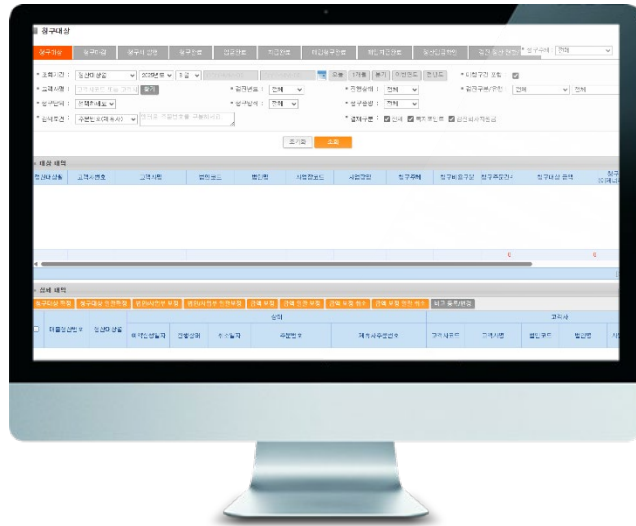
청구대상

청구가능 | 청구마감 | 청구서 생성 | 청구완료 | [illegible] | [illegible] | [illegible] | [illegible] | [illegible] | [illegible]

* 조회기간 : 청구대상월 2023년 5월 | 오늘 | 1개월 | 분기 | 수정완료 | 한달도
* 미청구건 포함
* 고객사명 : 고객사명을 입력 하세요 | 찾기
* 결과분류 : 전체
* 진행상태 : 전체
* 결과구분/유형 : 전체 | 전체
* 청구단위 : 회계단위별
* 청구방식 : 전체
* 청구상태 : 전체
* 검색조건 : 주문번호(계약서) | 띄어쓰기 구분으로 구분하세요
* 상세구분 : 전체 | 부가료 | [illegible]

초기화 | 조회

대상 내역

청구대상월 | 고객사번호 | 고객사명 | 법인코드 | 법인명 | 사업장코드 | 사업장명 | 청구주체 | 청구비용구분 | 청구주문건수 | 청구대상 금액 | 청구 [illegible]

0 | 0

상세 내역

청구대상 확정 | 청구대상 확정취소 | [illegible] | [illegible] | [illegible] | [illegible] | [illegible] | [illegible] | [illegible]

미출입성 | 청구대상월 | 상태 | 주문일자 | 전표번호 | 수주일자 | 주문번호 | 계약서주문번호 | 고객사 | 고객사코드 | 고객사명 | 법인코드 | 법인명